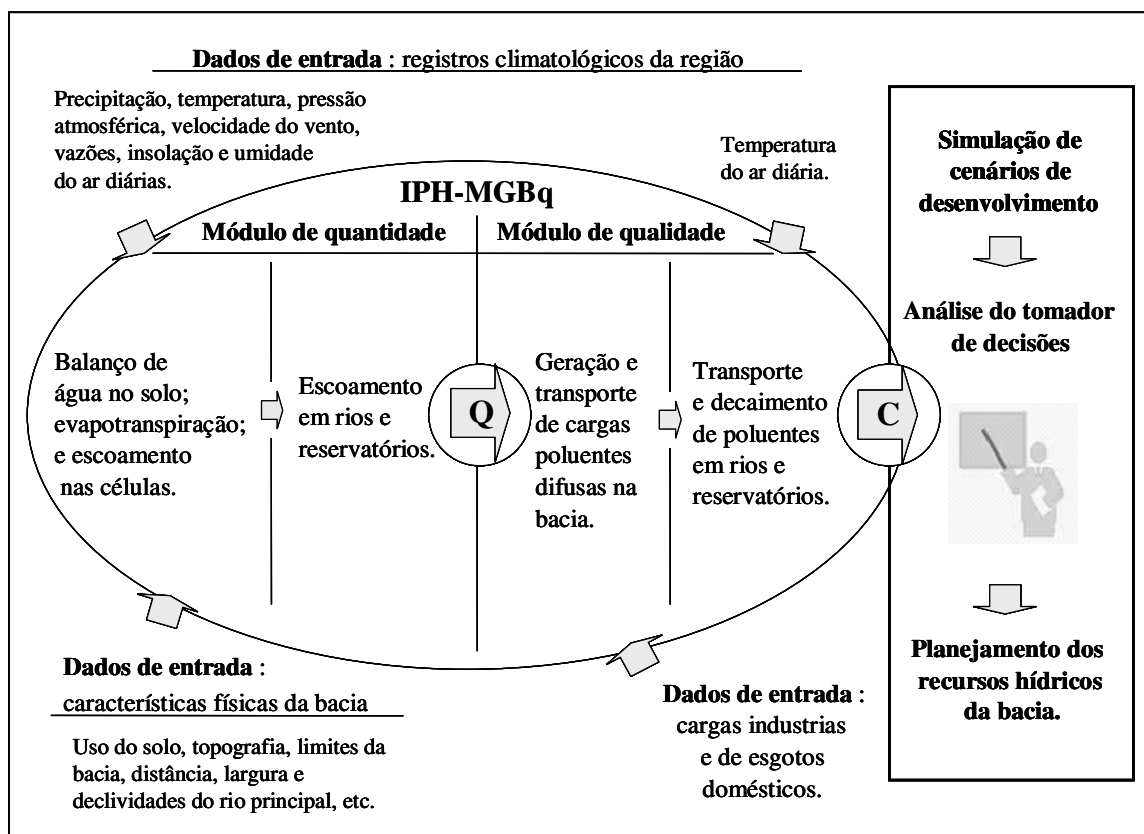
**Dados de entrada** : registros climatológicos da região

Precipitação, temperatura, pressão atmosférica, velocidade do vento, vazões, insolação e umidade do ar diárias.

Temperatura do ar diária.

**IPH-MGBq**

**Módulo de quantidade**

**Módulo de qualidade**

Balanço de água no solo; evapotranspiração; e escoamento nas células.

Escoamento em rios e reservatórios.

Q

Geração e transporte de cargas poluentes difusas na bacia.

Transporte e decaimento de poluentes em rios e reservatórios.

C

**Dados de entrada** : características físicas da bacia

Uso do solo, topografia, limites da bacia, distância, largura e declividades do rio principal, etc.

**Dados de entrada** : cargas industrias e de esgotos domésticos.

**Simulação de cenários de desenvolvimento**

**Análise do tomador de decisões**

**Planejamento dos recursos hídricos da bacia.**